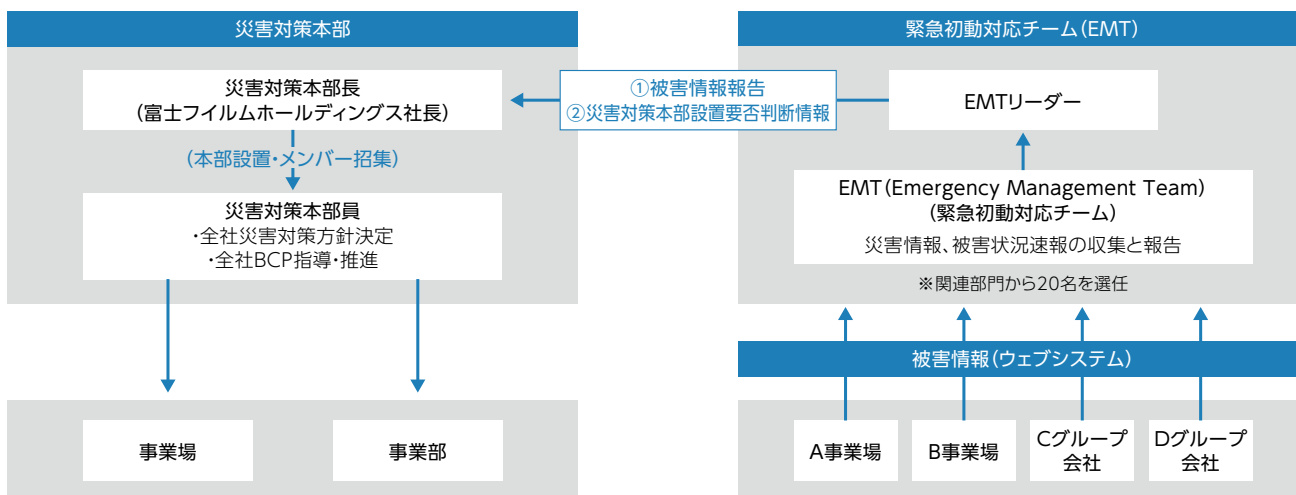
災害対策本部

災害対策本部長
(富士フイルムホールディングス社長)

(本部設置・メンバー招集)

災害対策本部員
・全社災害対策方針決定
・全社BCP指導・推進

事業場

事業部

①被害情報報告
②災害対策本部設置要否判断情報

緊急初動対応チーム(EMT)

EMTリーダー

EMT(Emergency Management Team)
(緊急初動対応チーム)
災害情報、被害状況速報の収集と報告

※関連部門から20名を選任

被害情報(ウェブシステム)

A事業場

B事業場

Cグループ会社

Dグループ会社